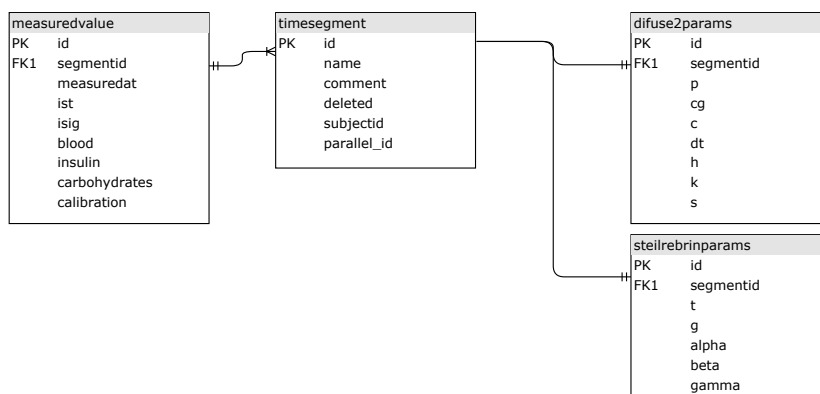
measuredvalue

| | |
|---|---|
| PK | id |
| FK1 | segmentid |
| | measuredat |
| | ist |
| | isig |
| | blood |
| | insulin |
| | carbohydrates |
| | calibration |

timesegment

| | |
|---|---|
| PK | id |
| | name |
| | comment |
| | deleted |
| | subjectid |
| | parallel_id |

difuse2params

| | |
|---|---|
| PK | id |
| FK1 | segmentid |
| | p |
| | cg |
| | c |
| | dt |
| | h |
| | k |
| | s |

steilrebrinparams

| | |
|---|---|
| PK | id |
| FK1 | segmentid |
| | t |
| | g |
| | alpha |
| | beta |
| | gamma |